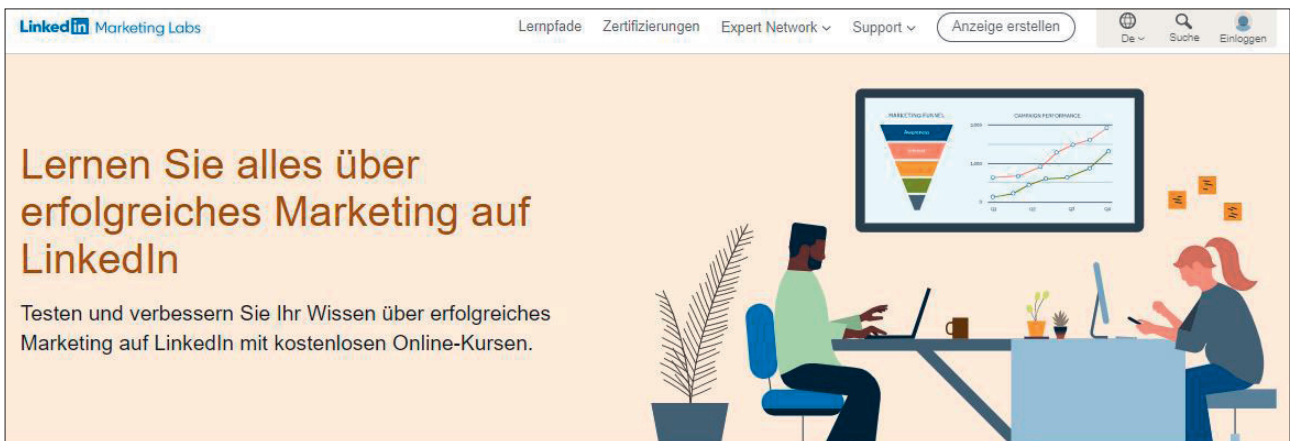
LinkedIn Marketing Labs

Lernpfade Zertifizierungen Expert Network Support Anzeige erstellen De Suche Einloggen

MARKETING FUNNEL
Awareness
CAMPAIGN PERFORMANCE

Lernen Sie alles über erfolgreiches Marketing auf LinkedIn

Testen und verbessern Sie Ihr Wissen über erfolgreiches Marketing auf LinkedIn mit kostenlosen Online-Kursen.